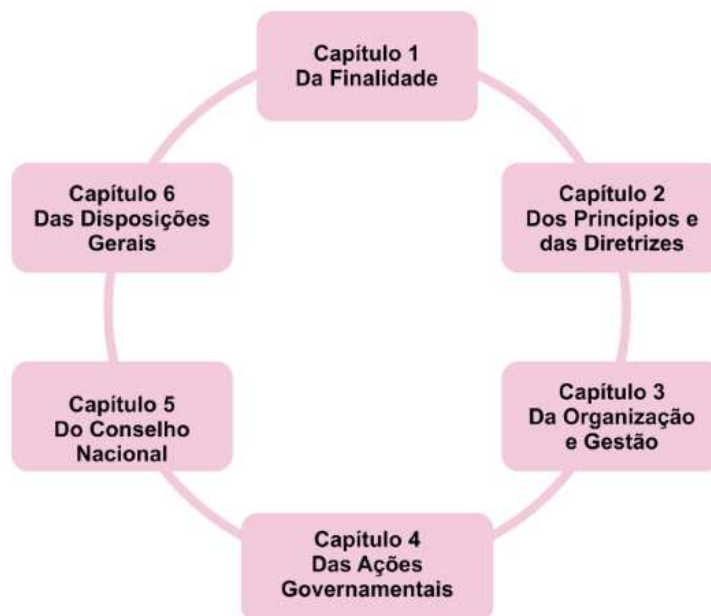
Capítulo 1
Da Finalidade

Capítulo 2
Dos Princípios e das Diretrizes

Capítulo 3
Da Organização e Gestão

Capítulo 4
Das Ações Governamentais

Capítulo 5
Do Conselho Nacional

Capítulo 6
Das Disposições Gerais